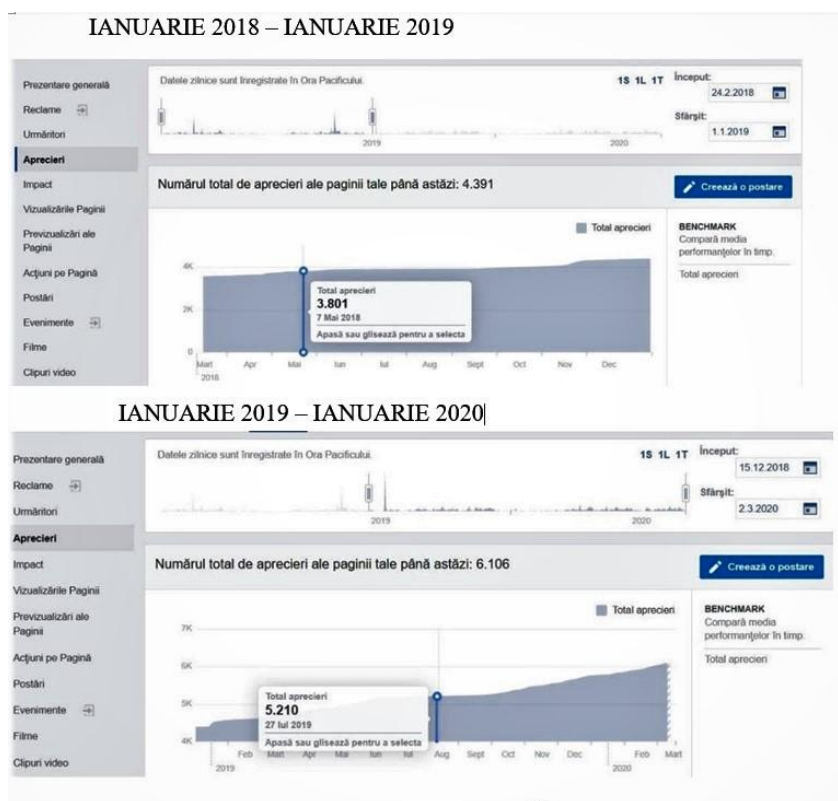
IANUARIE 2018 – IANUARIE 2019

Prezentare generală
Reclame
Urmăritori
Aprecieri
Impact
Vizualizările Paginii
Previzualizări ale Paginii
Acțiuni pe Pagină
Postări
Evenimente
Filme
Clipuri video

Datele zilnice sunt înregistrate în Ora Pacificului.
1S 1L 1T
Început:
24.2.2018
Sfârșit:
1.1.2019
2019
2020

Numărul total de aprecieri ale paginii tale până astăzi: 4.391
Creează o postare

Total aprecieri
4K
2K
0
Total aprecieri
3.801
7 Mai 2018
Apasă sau glisează pentru a selecta
Mart 2018
Apr
Mai
Iun
Iul
Aug
Sept
Oct
Nov
Dec

BENCHMARK
Compară media performanțelor în timp.
Total aprecieri

IANUARIE 2019 – IANUARIE 2020

Prezentare generală
Reclame
Urmăritori
Aprecieri
Impact
Vizualizările Paginii
Previzualizări ale Paginii
Acțiuni pe Pagină
Postări
Evenimente
Filme
Clipuri video

Datele zilnice sunt înregistrate în Ora Pacificului.
1S 1L 1T
Început:
15.12.2018
Sfârșit:
2.3.2020
2019
2020

Numărul total de aprecieri ale paginii tale până astăzi: 6.106
Creează o postare

Total aprecieri
7K
6K
5K
4K
Total aprecieri
5.210
27 Iul 2019
Apasă sau glisează pentru a selecta
Feb 2019
Mart
Apr
Mai
Iun
Iul
Aug
Sept
Oct
Nov
Dec
Feb 2020
Mart

BENCHMARK
Compară media performanțelor în timp.
Total aprecieri